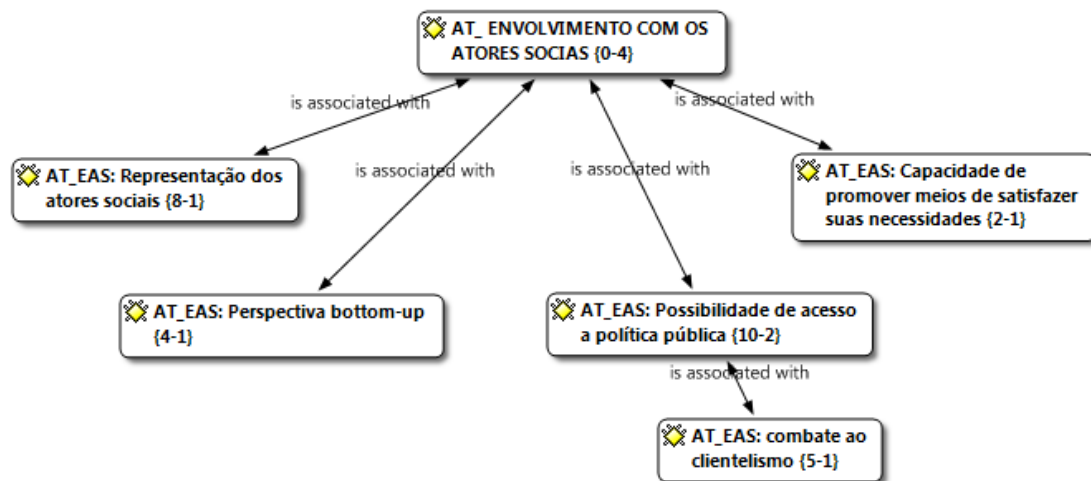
AT_ ENVOLVIMENTO COM OS ATORES SOCIAS {0-4}

is associated with

is associated with

is associated with

is associated with

AT_EAS: Representação dos atores sociais {8-1}

AT_EAS: Capacidade de promover meios de satisfazer suas necessidades {2-1}

AT_EAS: Perspectiva bottom-up {4-1}

AT_EAS: Possibilidade de acesso a política pública {10-2}

is associated with

AT_EAS: combate ao clientelismo {5-1}